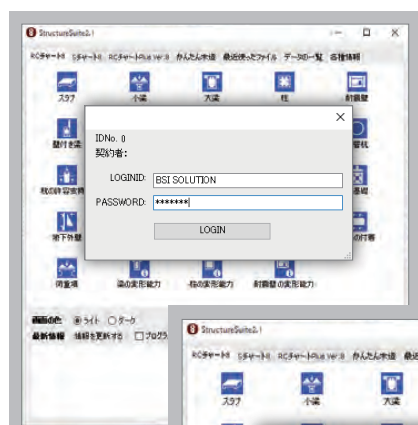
StructureSuite2.1

RCチャートⅢ　SチャートⅢ　RCチャートPlus Ver.3　かんたん木造　最近使ったファイル　データの一覧　各種情報

スラブ　小梁　大梁　柱　耐震壁

壁付き梁　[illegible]　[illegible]杭

耐の許容変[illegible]　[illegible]基礎

地下外壁　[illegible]の付着

両重壁　梁の変形能力　柱の変形能力　耐震壁の変形能力

画面の色　◉ライト　○ダーク
最新情報　情報を更新する　□プログラ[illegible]

IDNo. 0
契約者：

LOGINID: BSI SOLUTION
PASSWORD: *******

LOGIN

StructureSuite2.1

RCチャートⅢ　SチャートⅢ　RCチャートPlus Ver.3　かんたん木造

スラブ　小梁　大梁